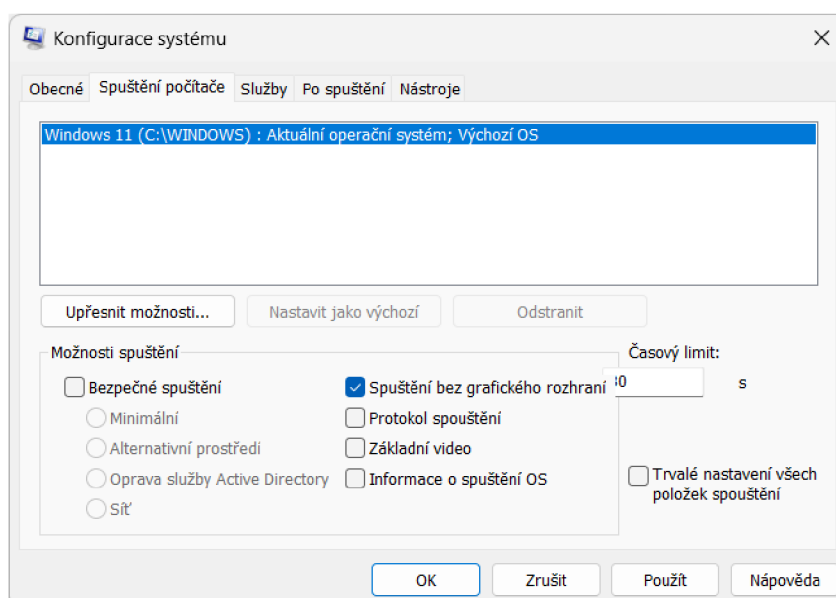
Konfigurace systému

Obecné | Spuštění počítače | Služby | Po spuštění | Nástroje

Windows 11 (C:\WINDOWS) : Aktuální operační systém; Výchozí OS

Upřesnit možnosti... | Nastavit jako výchozí | Odstranit

Možnosti spuštění

Bezpečné spuštění

Minimální

Alternativní prostředí

Oprava služby Active Directory

Síť

Spuštění bez grafického rozhraní

Protokol spouštění

Základní video

Informace o spuštění OS

Časový limit:

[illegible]0 s

Trvalé nastavení všech položek spouštění

OK | Zrušit | Použít | Nápověda